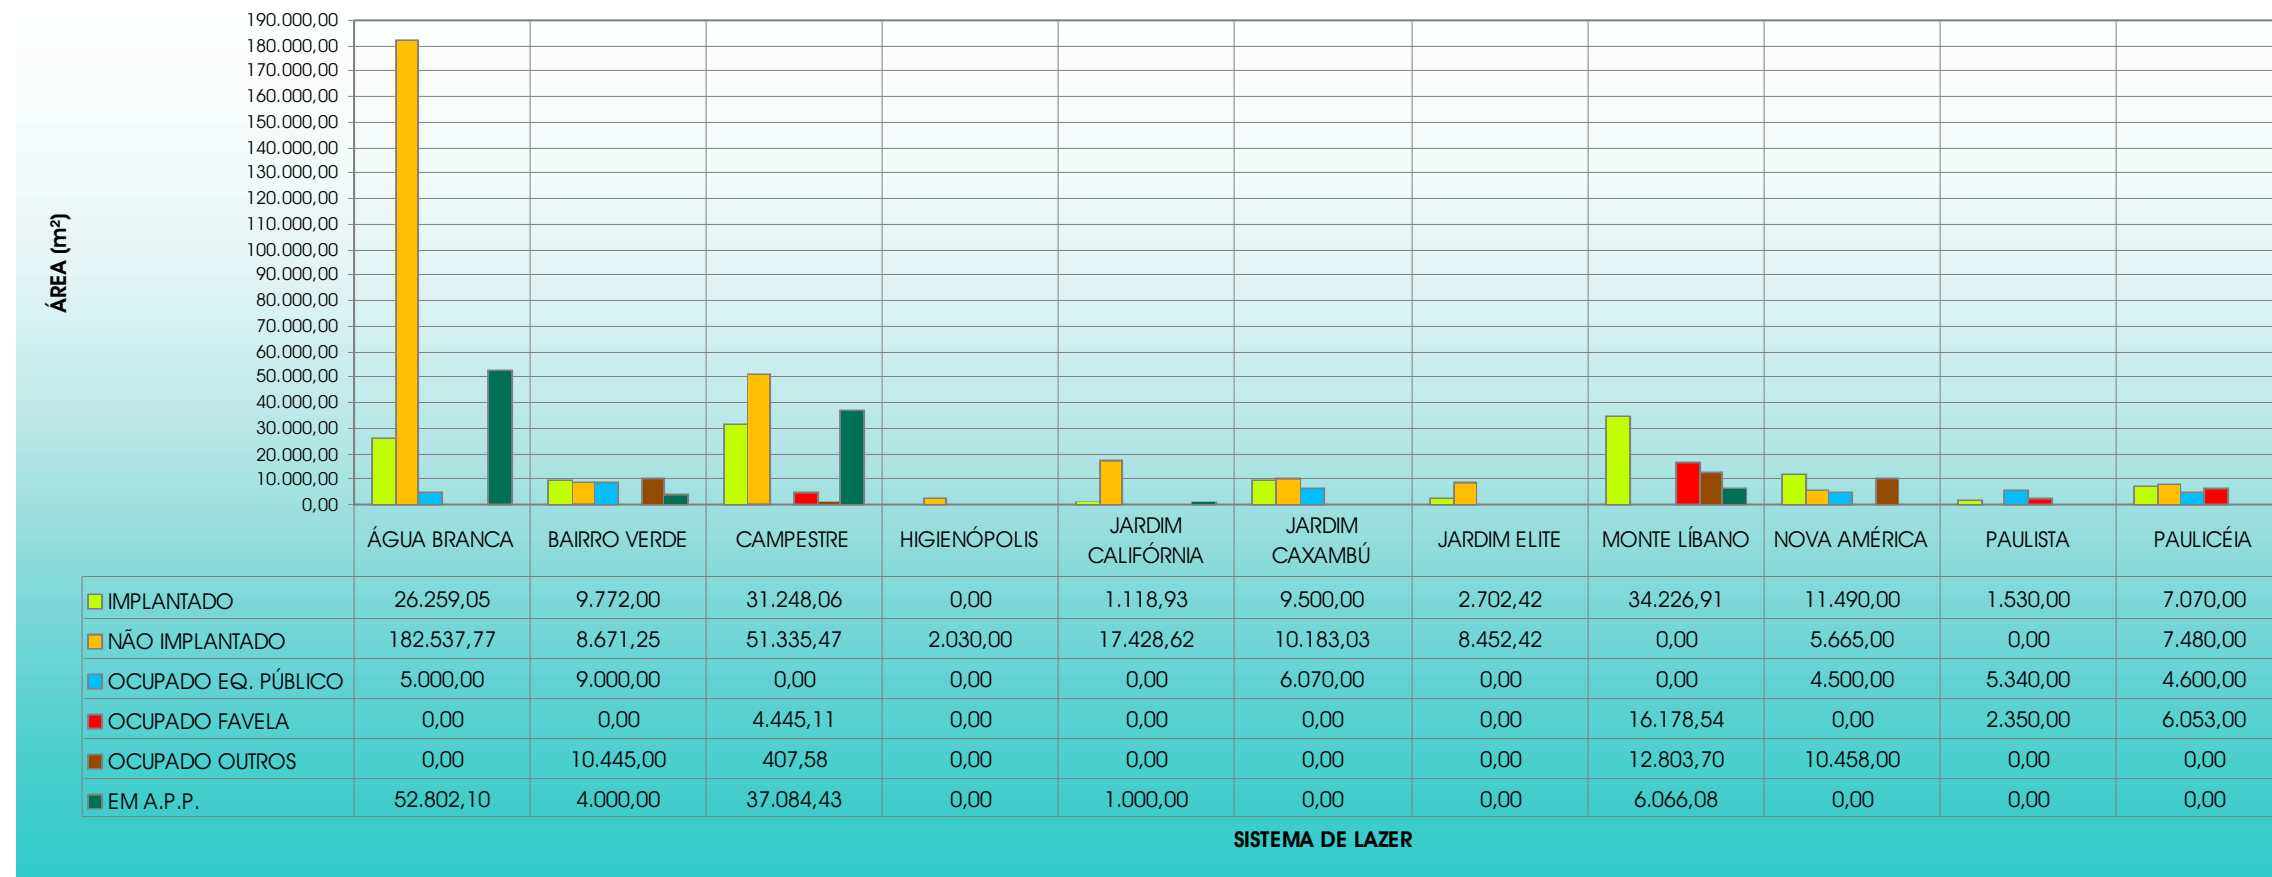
ÁREA (m²)

190.000,00
180.000,00
170.000,00
160.000,00
150.000,00
140.000,00
130.000,00
120.000,00
110.000,00
100.000,00
90.000,00
80.000,00
70.000,00
60.000,00
50.000,00
40.000,00
30.000,00
20.000,00
10.000,00
0,00

| | ÁGUA BRANCA | BAIRRO VERDE | CAMPESTRE | HIGIENÓPOLIS | JARDIM CALIFÓRNIA | JARDIM CAXAMBÚ | JARDIM ELITE | MONTE LÍBANO | NOVA AMÉRICA | PAULISTA | PAULICÉIA |
|---|---|---|---|---|---|---|---|---|---|---|---|
| IMPLANTADO | 26.259,05 | 9.772,00 | 31.248,06 | 0,00 | 1.118,93 | 9.500,00 | 2.702,42 | 34.226,91 | 11.490,00 | 1.530,00 | 7.070,00 |
| NÃO IMPLANTADO | 182.537,77 | 8.671,25 | 51.335,47 | 2.030,00 | 17.428,62 | 10.183,03 | 8.452,42 | 0,00 | 5.665,00 | 0,00 | 7.480,00 |
| OCUPADO EQ. PÚBLICO | 5.000,00 | 9.000,00 | 0,00 | 0,00 | 0,00 | 6.070,00 | 0,00 | 0,00 | 4.500,00 | 5.340,00 | 4.600,00 |
| OCUPADO FAVELA | 0,00 | 0,00 | 4.445,11 | 0,00 | 0,00 | 0,00 | 0,00 | 16.178,54 | 0,00 | 2.350,00 | 6.053,00 |
| OCUPADO OUTROS | 0,00 | 10.445,00 | 407,58 | 0,00 | 0,00 | 0,00 | 0,00 | 12.803,70 | 10.458,00 | 0,00 | 0,00 |
| EM A.P.P. | 52.802,10 | 4.000,00 | 37.084,43 | 0,00 | 1.000,00 | 0,00 | 0,00 | 6.066,08 | 0,00 | 0,00 | 0,00 |

SISTEMA DE LAZER